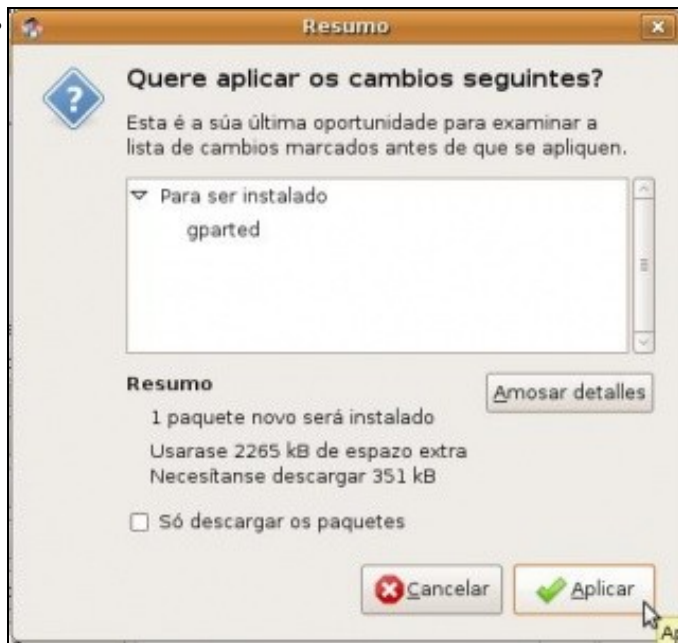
Resumo

Quere aplicar os cambios seguintes?

Esta é a súa última oportunidade para examinar a lista de cambios marcados antes de que se apliquen.

Para ser instalado
gparted

Resumo
Amosar detalles
1 paquete novo será instalado
Usarase 2265 kB de espazo extra
Necesítanse descargar 351 kB

Só descargar os paquetes

Cancelar
Aplicar
Ap